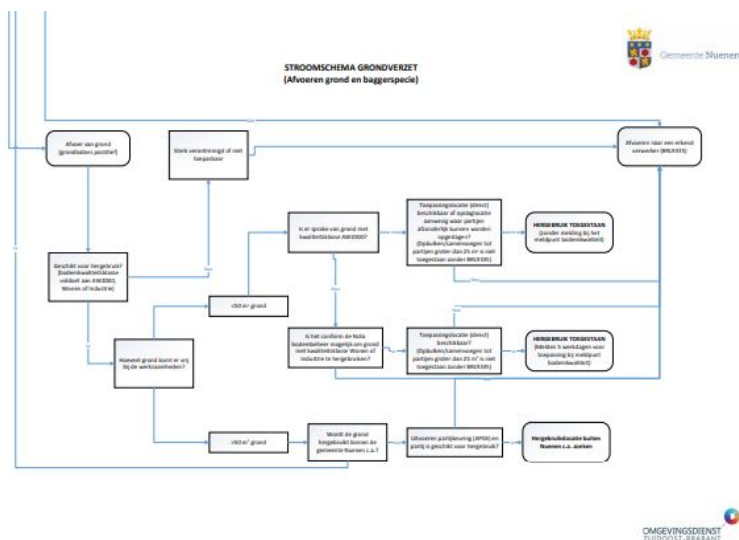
STROOMSCHEMA GRONDVERZET
(Afvoeren grond en baggerspecie)

Gemeente Nuenen

Afvoer van grond (grondbalans positief)

Sterk verontreinigd of niet toepasbaar

Afvoeren naar een erkend verwerker (BRL9335)

Geschikt voor hergebruik? (bodemkwaliteitsklasse voldoet aan AW2000, Wonen of Industrie)

Is er sprake van grond met kwaliteitsklasse AW2000?

Toepassingslocatie (direct) beschikbaar of opslaglocatie aanwezig waar partijen afzonderlijk kunnen worden opgeslagen? (Opbulken/samenvoegen tot partijen groter dan 25 m³ is niet toegestaan zonder BRL9335)

HERGEBRUIK TOEGESTAAN (zonder melding bij het meldpunt bodemkwaliteit)

<50 m³ grond

Hoeveel grond komt er vrij bij de werkzaamheden?

Is het conform de Nota bodembeheer mogelijk om grond met kwaliteitsklasse Wonen of Industrie te hergebruiken?

Toepassingslocatie (direct) beschikbaar? (Opbulken/samenvoegen tot partijen groter dan 25 m³ is niet toegestaan zonder BRL9335)

HERGEBRUIK TOEGESTAAN (Melden 5 werkdagen voor toepassing bij meldpunt bodemkwaliteit)

≥50 m³ grond

Wordt de grond hergebruikt binnen de gemeente Nuenen c.a.?

Uitvoeren partijkeuring (AP04) en partij is geschikt voor hergebruik?

Hergebruikslocatie buiten Nuenen c.a. zoeken

OMGEVINGSDIENST ZUIDOOST-BRABANT